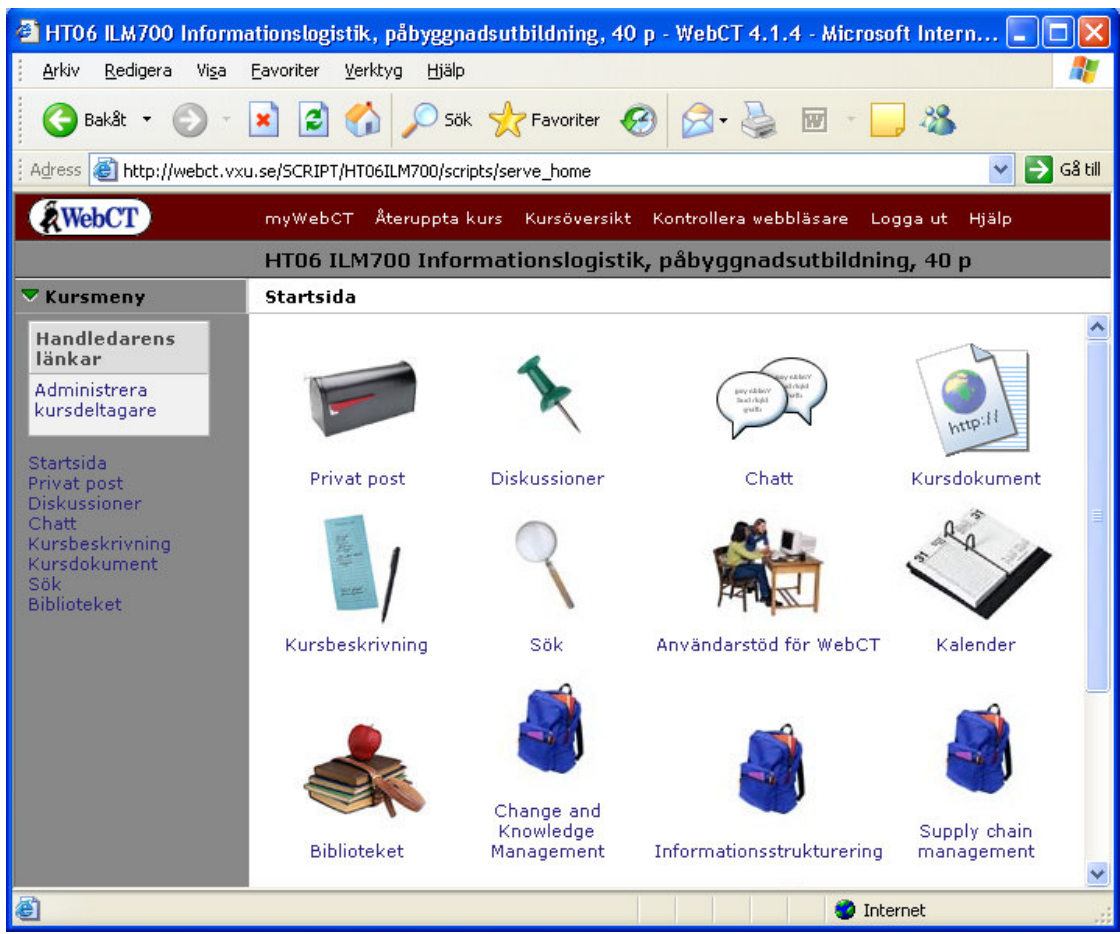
HT06 ILM700 Informationslogistik, påbyggnadsutbildning, 40 p - WebCT 4.1.4 - Microsoft Intern...

Arkiv Redigera Visa Favoriter Verktyg Hjälp

Bakåt Sök Favoriter

Adress http://webct.vxu.se/SCRIPT/HT06ILM700/scripts/serve_home Gå till

WebCT myWebCT Återuppta kurs Kursöversikt Kontrollera webbläsare Logga ut Hjälp

HT06 ILM700 Informationslogistik, påbyggnadsutbildning, 40 p

Kursmeny

Startsida

Handledarens länkar

Administrera kursdeltagare

Startsida
Privat post
Diskussioner
Chatt
Kursbeskrivning
Kursdokument
Sök
Biblioteket

http://

Privat post

Diskussioner

Chatt

Kursdokument

Kursbeskrivning

Sök

Användarstöd för WebCT

Kalender

Biblioteket

Change and Knowledge Management

Informationsstrukturering

Supply chain management

Internet